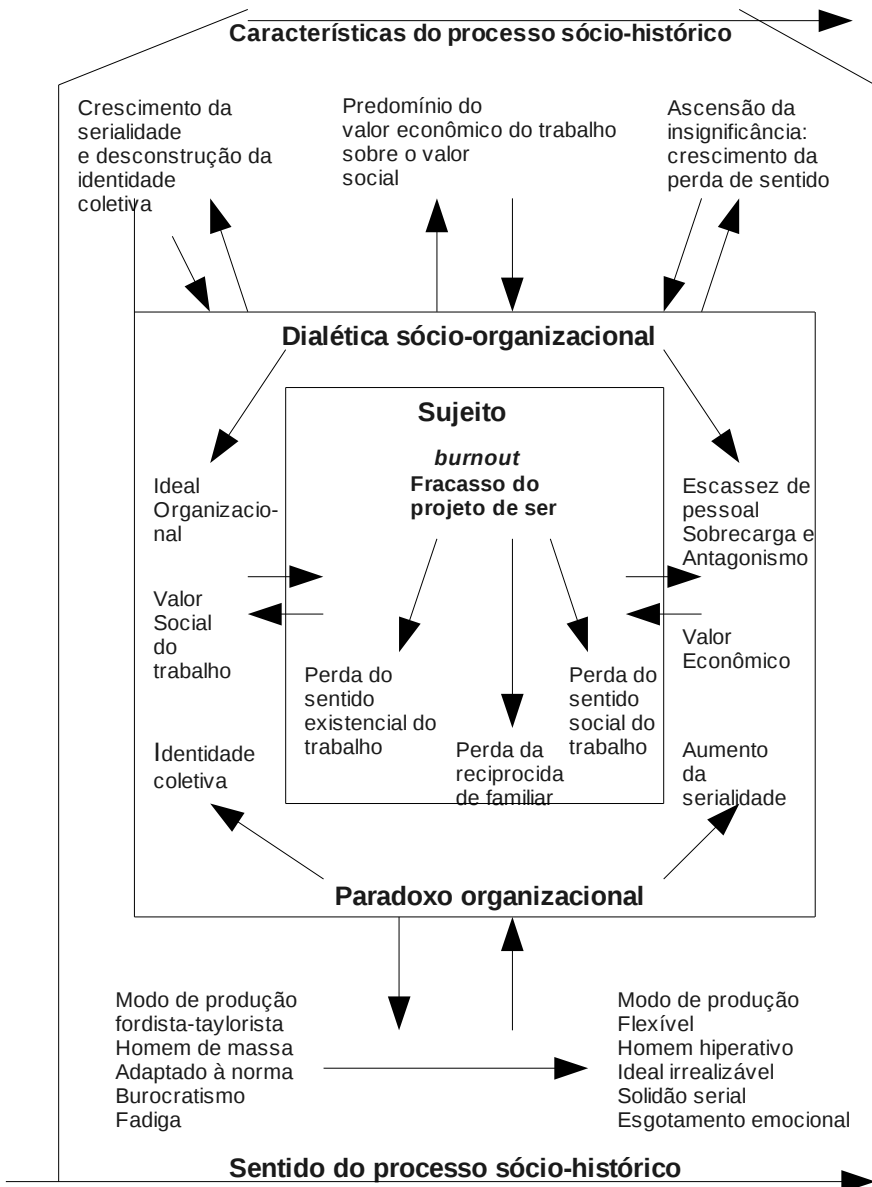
Características do processo sócio-histórico

Crescimento da serialidade e desconstrução da identidade coletiva

Predomínio do valor econômico do trabalho sobre o valor social

Ascensão da insignificância: crescimento da perda de sentido

Dialética sócio-organizacional

Sujeito

*burnout*
Fracasso do projeto de ser

Ideal Organizacional

Escassez de pessoal Sobrecarga e Antagonismo

Valor Social do trabalho

Valor Econômico

Perda do sentido existencial do trabalho

Perda da reciprocidade familiar

Perda do sentido social do trabalho

Identidade coletiva

Aumento da serialidade

Paradoxo organizacional

Modo de produção fordista-taylorista
Homem de massa
Adaptado à norma
Burocratismo
Fadiga

Modo de produção Flexível
Homem hiperativo
Ideal irrealizável
Solidão serial
Esgotamento emocional

Sentido do processo sócio-histórico